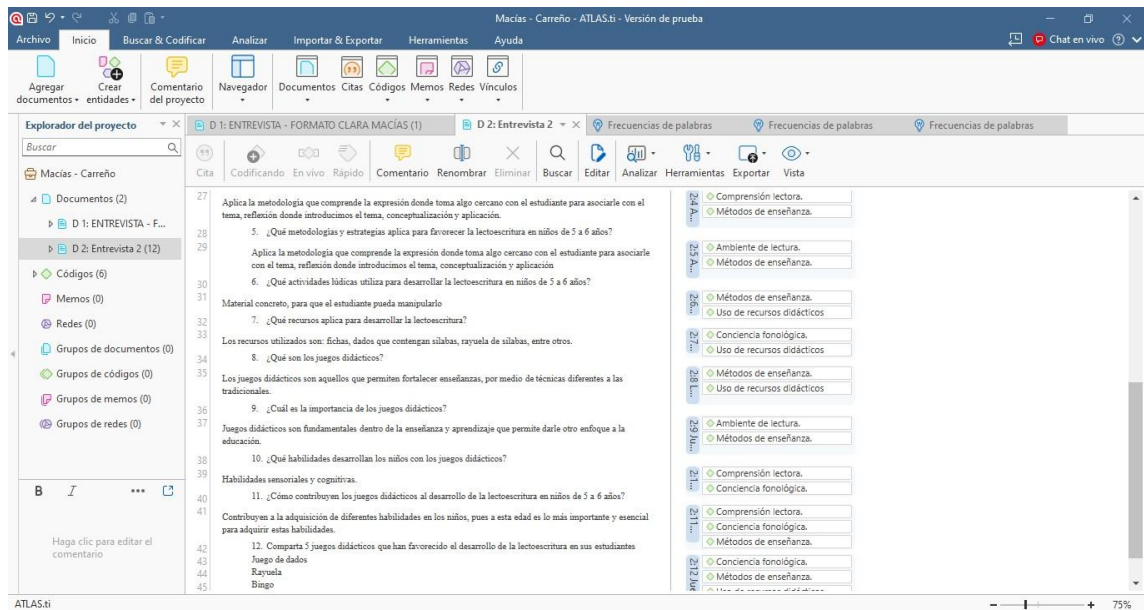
Macías - Carreño - ATLAS.ti - Versión de prueba

Archivo Inicio Buscar & Codificar Analizar Importar & Exportar Herramientas Ayuda

Chat en vivo

Agregar documentos Crear entidades Comentario del proyecto Navegador Documentos Citas Códigos Memos Redes Vínculos

Explorador del proyecto

D 1: ENTREVISTA - FORMATO CLARA MACÍAS (1)

D 2: Entrevista 2

Frecuencias de palabras

Frecuencias de palabras

Frecuencias de palabras

Buscar

Cita Codificando En vivo Rápido Comentario Renombrar Eliminar Buscar Editar Analizar Herramientas Exportar Vista

Macías - Carreño

Documentos (2)

D 1: ENTREVISTA - F...

D 2: Entrevista 2 (12)

Códigos (6)

Memos (0)

Redes (0)

Grupos de documentos (0)

Grupos de códigos (0)

Grupos de memos (0)

Grupos de redes (0)

B I ...

Haga clic para editar el comentario

27 Aplica la metodología que comprende la expresión donde toma algo cercano con el estudiante para asociarle con el tema, reflexión donde introducimos el tema, conceptualización y aplicación.

28 5. ¿Qué metodologías y estrategias aplica para favorecer la lectoescritura en niños de 5 a 6 años?

29 Aplica la metodología que comprende la expresión donde toma algo cercano con el estudiante para asociarle con el tema, reflexión donde introducimos el tema, conceptualización y aplicación

30 6. ¿Qué actividades lúdicas utiliza para desarrollar la lectoescritura en niños de 5 a 6 años?

31 Material concreto, para que el estudiante pueda manipularlo

32 7. ¿Qué recursos aplica para desarrollar la lectoescritura?

33 Los recursos utilizados son: fichas, dados que contengan silabas, rayuela de silabas, entre otros.

34 8. ¿Qué son los juegos didácticos?

35 Los juegos didácticos son aquellos que permiten fortalecer enseñanzas, por medio de técnicas diferentes a las tradicionales.

36 9. ¿Cuál es la importancia de los juegos didácticos?

37 Juegos didácticos son fundamentales dentro de la enseñanza y aprendizaje que permite darle otro enfoque a la educación.

38 10. ¿Qué habilidades desarrollan los niños con los juegos didácticos?

39 Habilidades sensoriales y cognitivas.

40 11. ¿Cómo contribuyen los juegos didácticos al desarrollo de la lectoescritura en niños de 5 a 6 años?

41 Contribuyen a la adquisición de diferentes habilidades en los niños, pues a esta edad es lo más importante y esencial para adquirir estas habilidades.

42 12. Comparta 5 juegos didácticos que han favorecido el desarrollo de la lectoescritura en sus estudiantes

43 Juego de dados

44 Rayuela

45 Bingo

2:4 A... Comprensión lectora. Métodos de enseñanza.

2:5 A... Ambiente de lectura. Métodos de enseñanza.

2:6... Métodos de enseñanza. Uso de recursos didácticos

2:7... Conciencia fonológica. Uso de recursos didácticos

2:8 L... Métodos de enseñanza. Uso de recursos didácticos

2:9 Ju... Ambiente de lectura. Métodos de enseñanza.

2:1... Comprensión lectora. Conciencia fonológica.

2:11... Comprensión lectora. Conciencia fonológica. Métodos de enseñanza.

2:12 Jue... Conciencia fonológica. Métodos de enseñanza. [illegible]

ATLAS.ti

75%